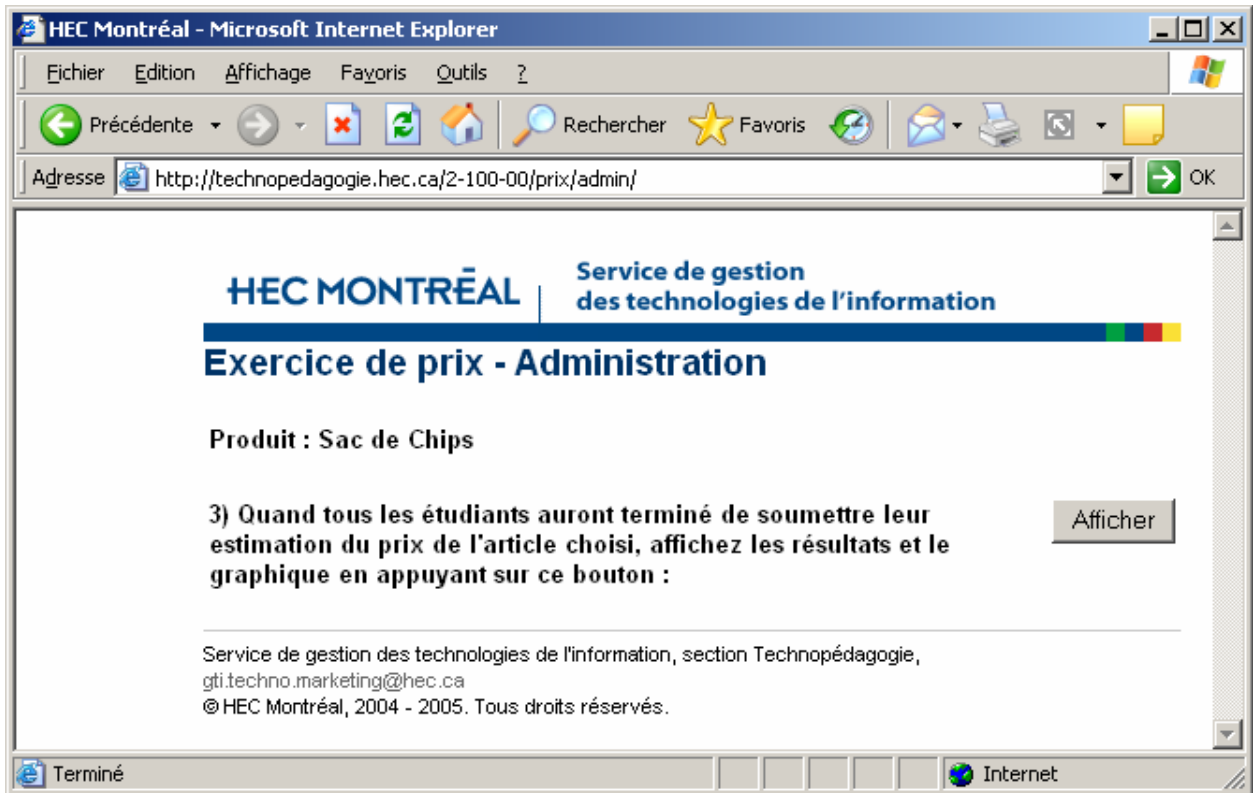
HEC Montréal - Microsoft Internet Explorer

Fichier Edition Affichage Favoris Outils ?

Précédente Rechercher Favoris

Adresse http://technopedagogie.hec.ca/2-100-00/prix/admin/ OK

HEC MONTRÉAL Service de gestion des technologies de l'information

Exercice de prix - Administration

Produit : Sac de Chips

3) Quand tous les étudiants auront terminé de soumettre leur estimation du prix de l'article choisi, affichez les résultats et le graphique en appuyant sur ce bouton :

Afficher

Service de gestion des technologies de l'information, section Technopédagogie, gti.techno.marketing@hec.ca
© HEC Montréal, 2004 - 2005. Tous droits réservés.

Terminé Internet